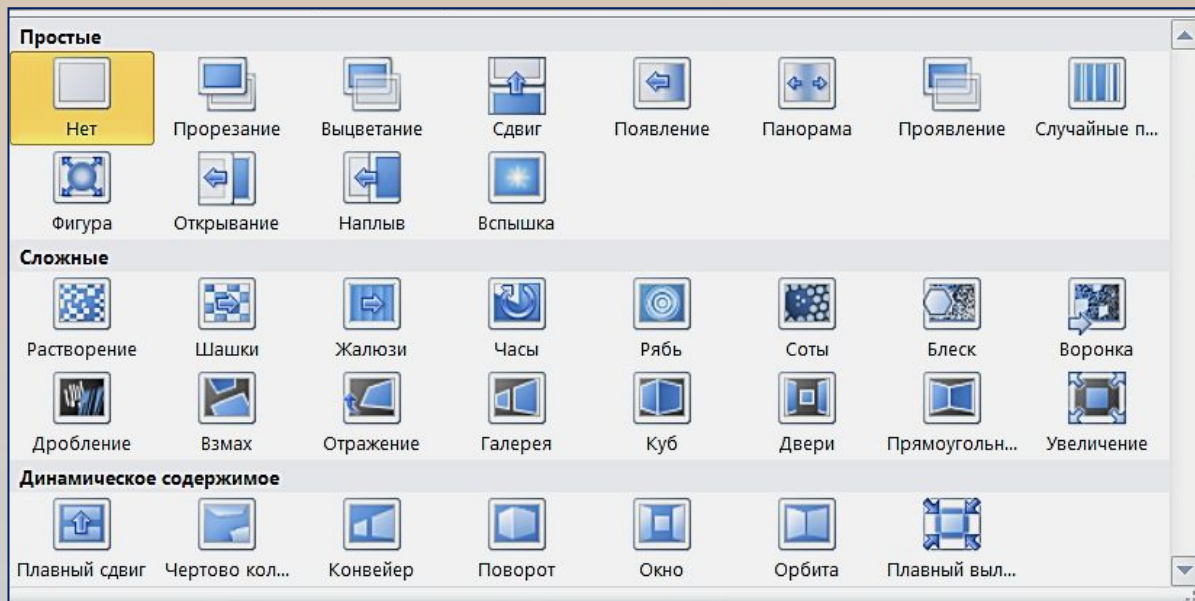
Простые

Нет
Прорезание
Выцветание
Сдвиг
Появление
Панорама
Проявление
Случайные п...
Фигура
Открывание
Наплыв
Вспышка

Сложные

Растворение
Шашки
Жалюзи
Часы
Рябь
Соты
Блеск
Воронка
Дробление
Взмах
Отражение
Галерея
Куб
Двери
Прямоугольн...
Увеличение

Динамическое содержимое

Плавный сдвиг
Чертово кол...
Конвейер
Поворот
Окно
Орбита
Плавный выл...